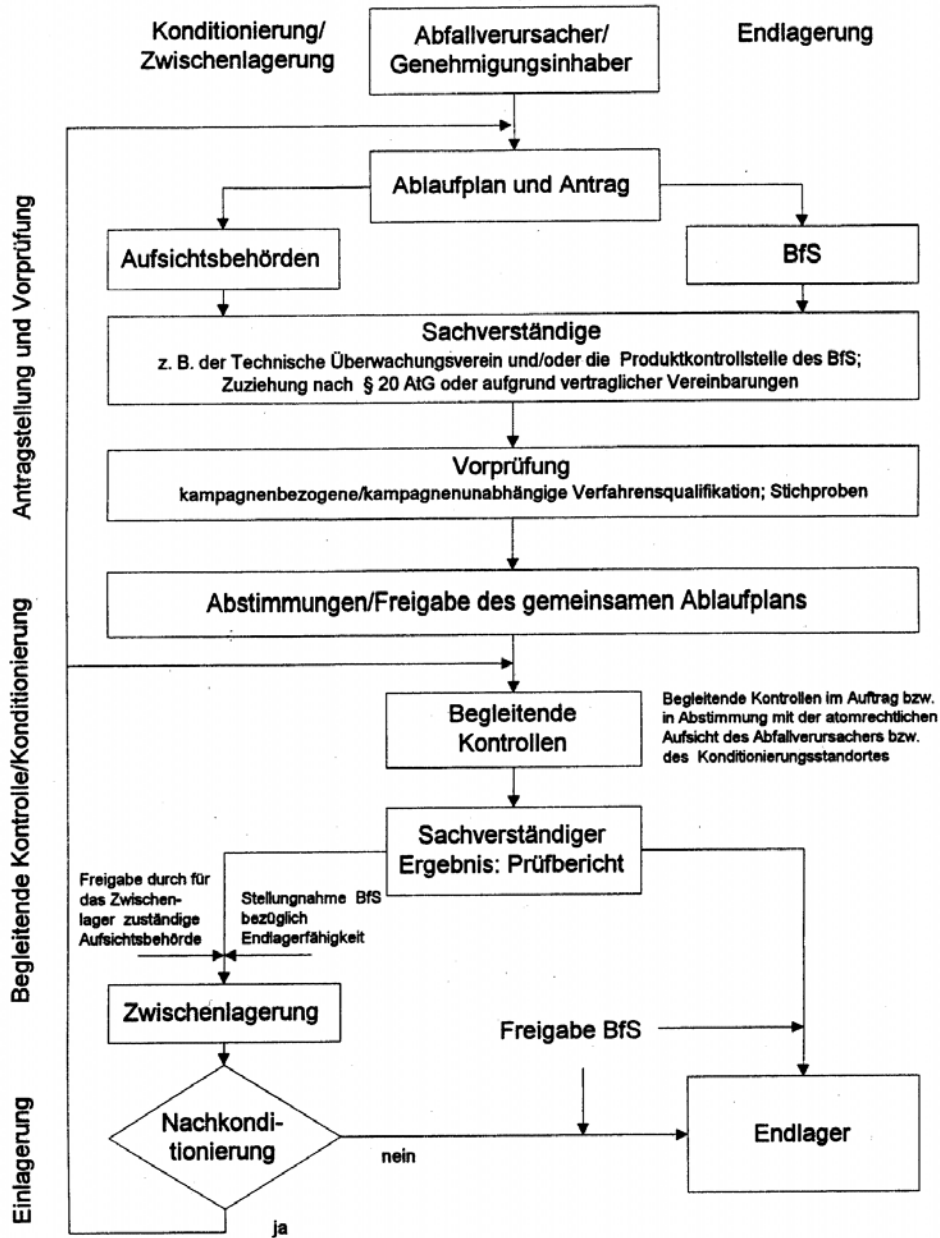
Konditionierung/ Zwischenlagerung

Abfallverursacher/ Genehmigungsinhaber

Endlagerung

Antragstellung und Vorprüfung

Ablaufplan und Antrag

Aufsichtsbehörden

BfS

Sachverständige
z. B. der Technische Überwachungsverein und/oder die Produktkontrollstelle des BfS; Zuziehung nach § 20 AtG oder aufgrund vertraglicher Vereinbarungen

Vorprüfung
kampagnenbezogene/kampagnenunabhängige Verfahrensqualifikation; Stichproben

Abstimmungen/Freigabe des gemeinsamen Ablaufplans

Begleitende Kontrolle/Konditionierung

Begleitende Kontrollen

Begleitende Kontrollen im Auftrag bzw. in Abstimmung mit der atomrechtlichen Aufsicht des Abfallverursachers bzw. des Konditionierungsstandortes

Sachverständiger Ergebnis: Prüfbericht

Freigabe durch für das Zwischenlager zuständige Aufsichtsbehörde

Stellungnahme BfS bezüglich Endlagerfähigkeit

Zwischenlagerung

Freigabe BfS

Einlagerung

Nachkonditionierung

nein

Endlager

ja